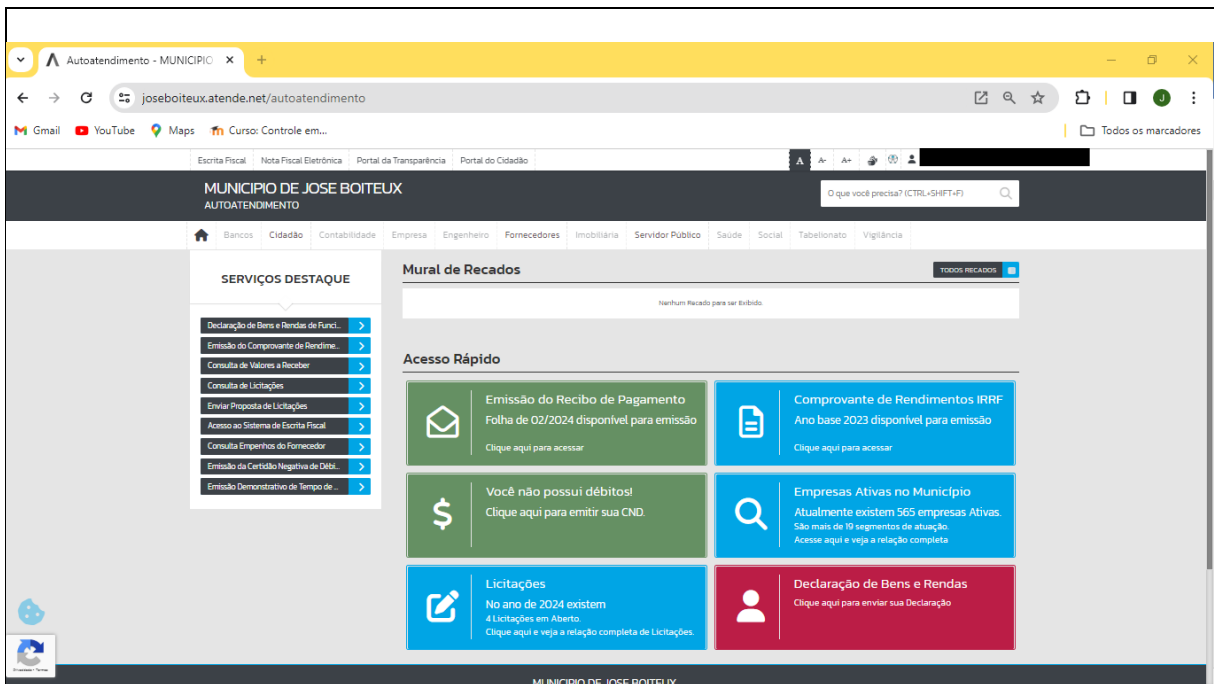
Autoatendimento - MUNICIPIO ×
+

joseboiteux.atende.net/autoatendimento

J

Gmail YouTube Maps Curso: Controle em...
Todos os marcadores

Escrita Fiscal | Nota Fiscal Eletrônica | Portal da Transparência | Portal do Cidadão

A A- A+

MUNICIPIO DE JOSE BOITEUX
AUTOATENDIMENTO

O que você precisa? (CTRL+SHIFT+F)

Bancos | Cidadão | Contabilidade | Empresa | Engenheiro | Fornecedores | Imobiliária | Servidor Público | Saúde | Social | Tabelionato | Vigilância

SERVIÇOS DESTAQUE

Declaração de Bens e Rendas de Funci...
Emissão do Comprovante de Rendime...
Consulta de Valores a Receber
Consulta de Licitações
Enviar Proposta de Licitações
Acesso ao Sistema de Escrita Fiscal
Consulta Empenhos do Fornecedor
Emissão da Certidão Negativa de Débi...
Emissão Demonstrativo de Tempo de ...

Mural de Recados
TODOS RECADOS
Nenhum Recado para ser Exibido

Acesso Rápido

Emissão do Recibo de Pagamento
Folha de 02/2024 disponível para emissão
Clique aqui para acessar

Comprovante de Rendimentos IRRF
Ano base 2023 disponível para emissão
Clique aqui para acessar

Você não possui débitos!
Clique aqui para emitir sua CND.

Empresas Ativas no Município
Atualmente existem 565 empresas Ativas.
São mais de 19 segmentos de atuação.
Acesse aqui e veja a relação completa

Licitações
No ano de 2024 existem
4 Licitações em Aberto.
Clique aqui e veja a relação completa de Licitações.

Declaração de Bens e Rendas
Clique aqui para enviar sua Declaração

MUNICIPIO DE JOSE BOITEUX